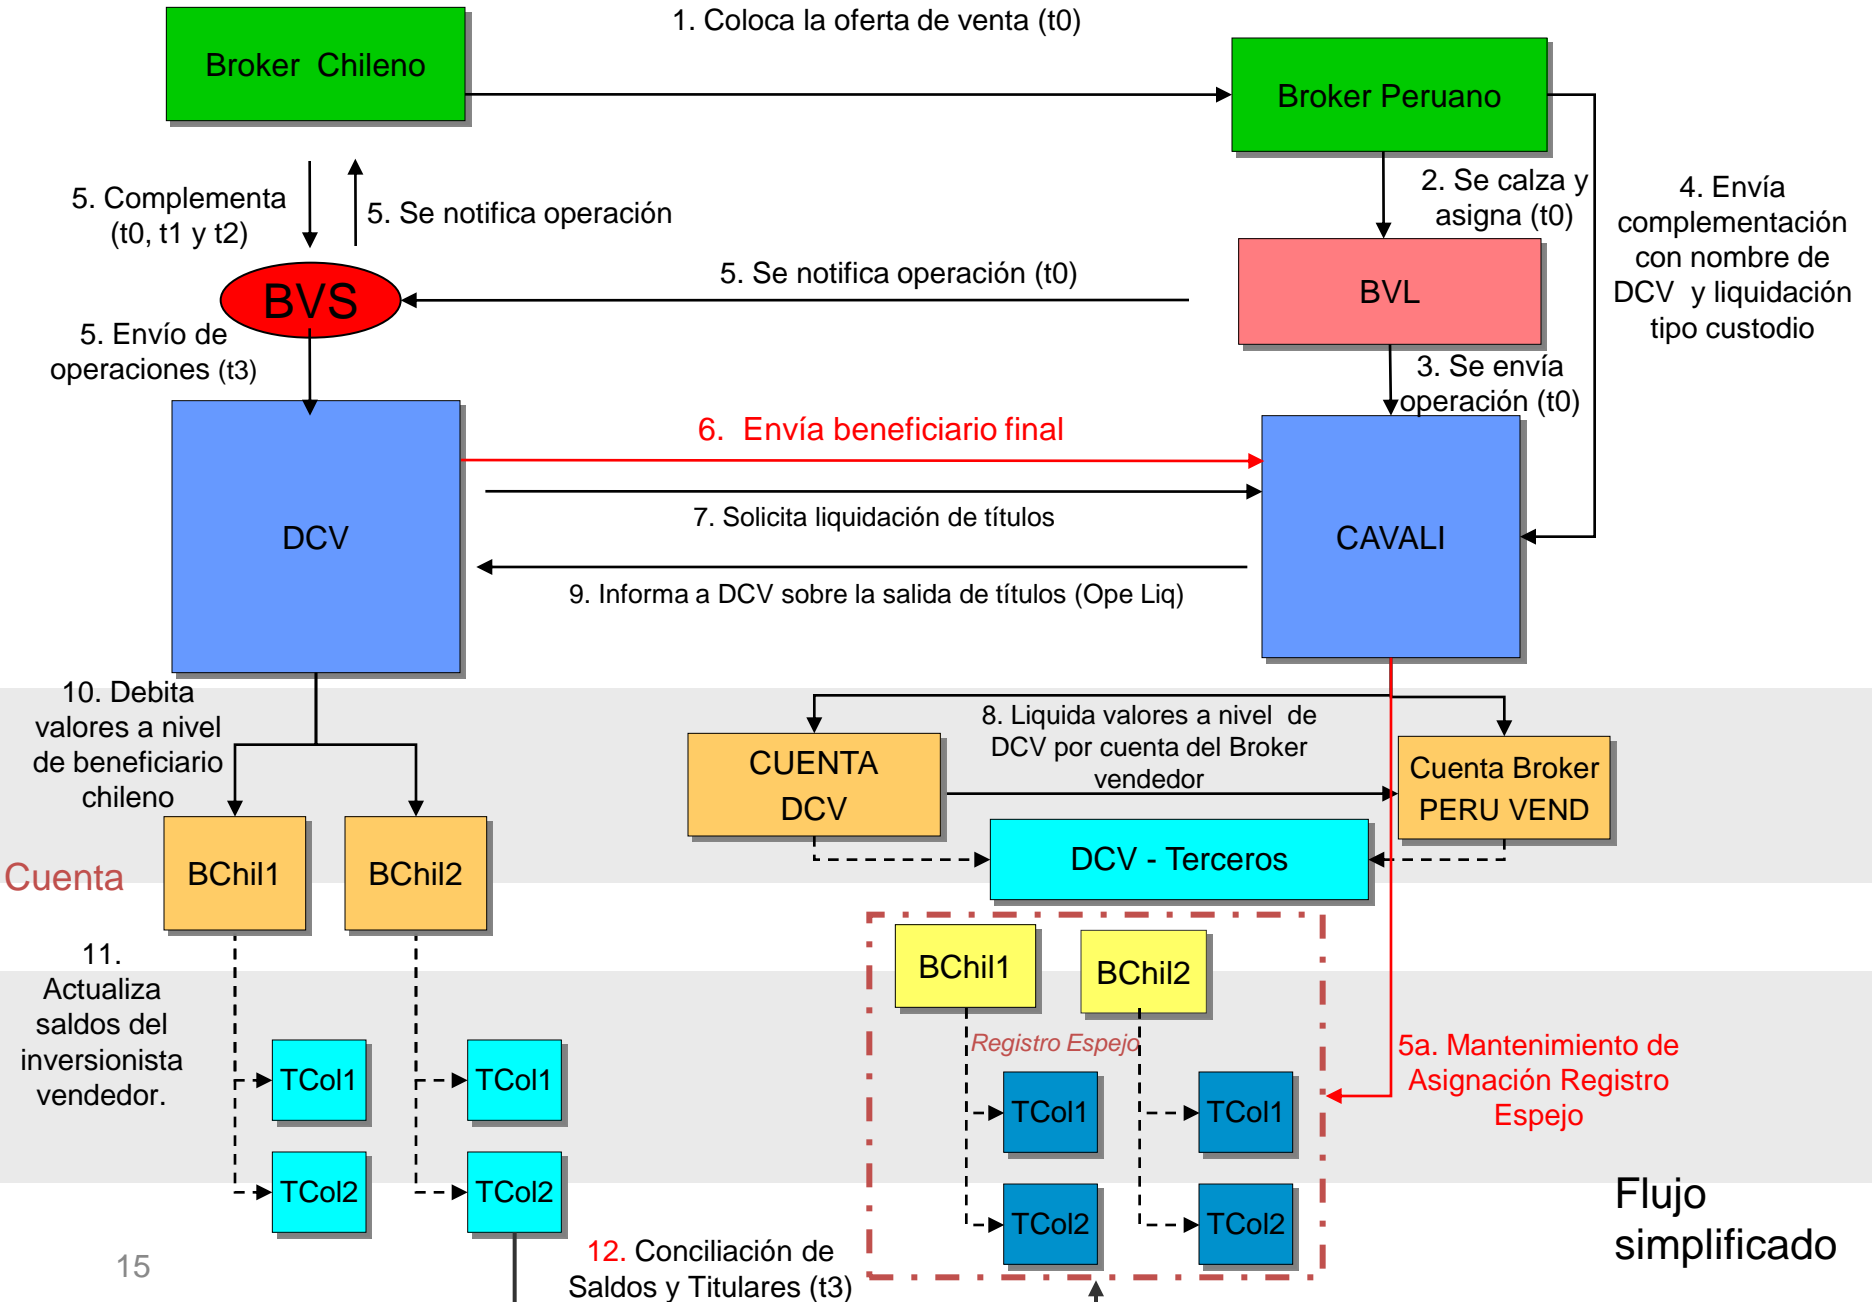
Broker Chileno

1. Coloca la oferta de venta (t0)

Broker Peruano

5. Complementa (t0, t1 y t2)

5. Se notifica operación

2. Se calza y asigna (t0)

4. Envía complementación con nombre de DCV y liquidación tipo custodio

BVS

5. Se notifica operación (t0)

BVL

5. Envío de operaciones (t3)

3. Se envía operación (t0)

6. Envía beneficiario final

DCV

7. Solicita liquidación de títulos

CAVALI

9. Informa a DCV sobre la salida de títulos (Ope Liq)

10. Debita valores a nivel de beneficiario chileno

8. Liquida valores a nivel de DCV por cuenta del Broker vendedor

CUENTA DCV

Cuenta Broker PERU VEND

DCV - Terceros

Cuenta

BChil1

BChil2

BChil1

BChil2

11. Actualiza saldos del inversionista vendedor.

Registro Espejo

TCol1

TCol1

TCol1

TCol1

5a. Mantenimiento de Asignación Registro Espejo

TCol2

TCol2

TCol2

TCol2

Flujo simplificado

15

12. Conciliación de Saldos y Titulares (t3)